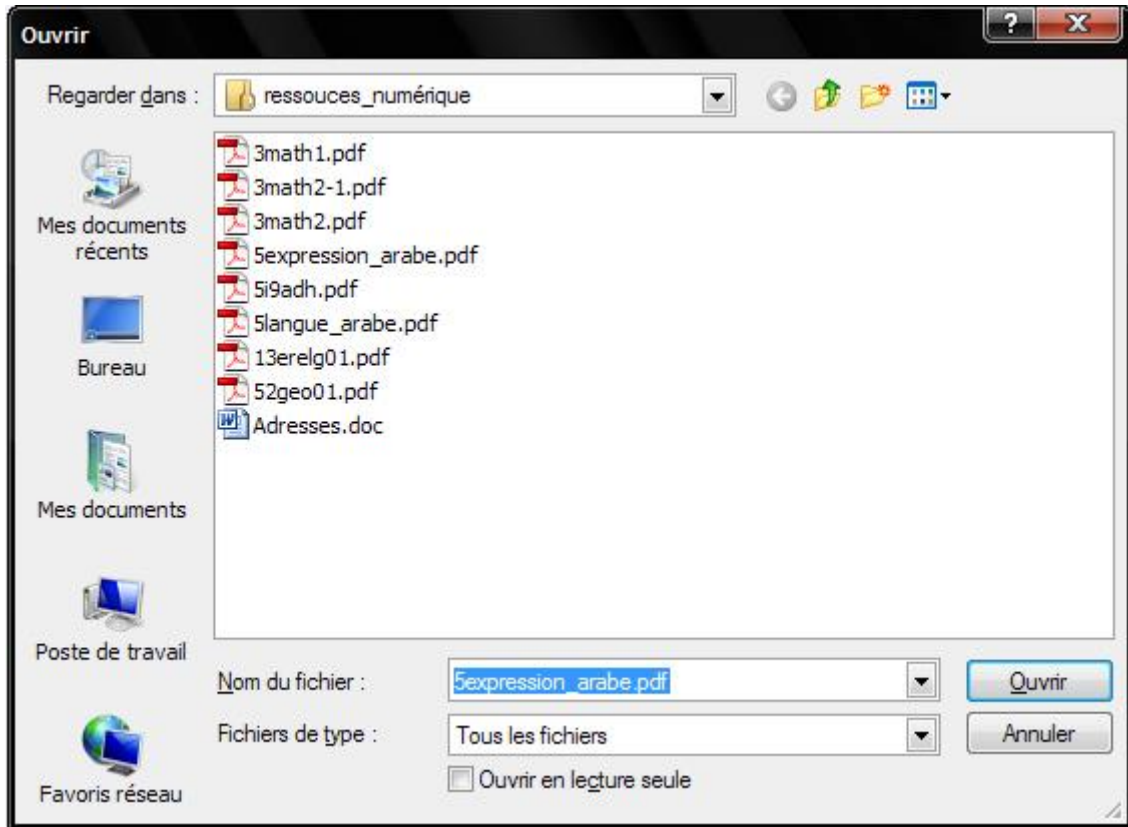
Ouvrir

Regarder dans : ressouces_numérique

Mes documents récents

Bureau

Mes documents

Poste de travail

Favoris réseau

3math1.pdf
3math2-1.pdf
3math2.pdf
5expression_arabe.pdf
5i9adh.pdf
5langue_arabe.pdf
13erelg01.pdf
52geo01.pdf
Adresses.doc

Nom du fichier : 5expression_arabe.pdf

Fichiers de type : Tous les fichiers

Ouvrir en lecture seule

Ouvrir

Annuler